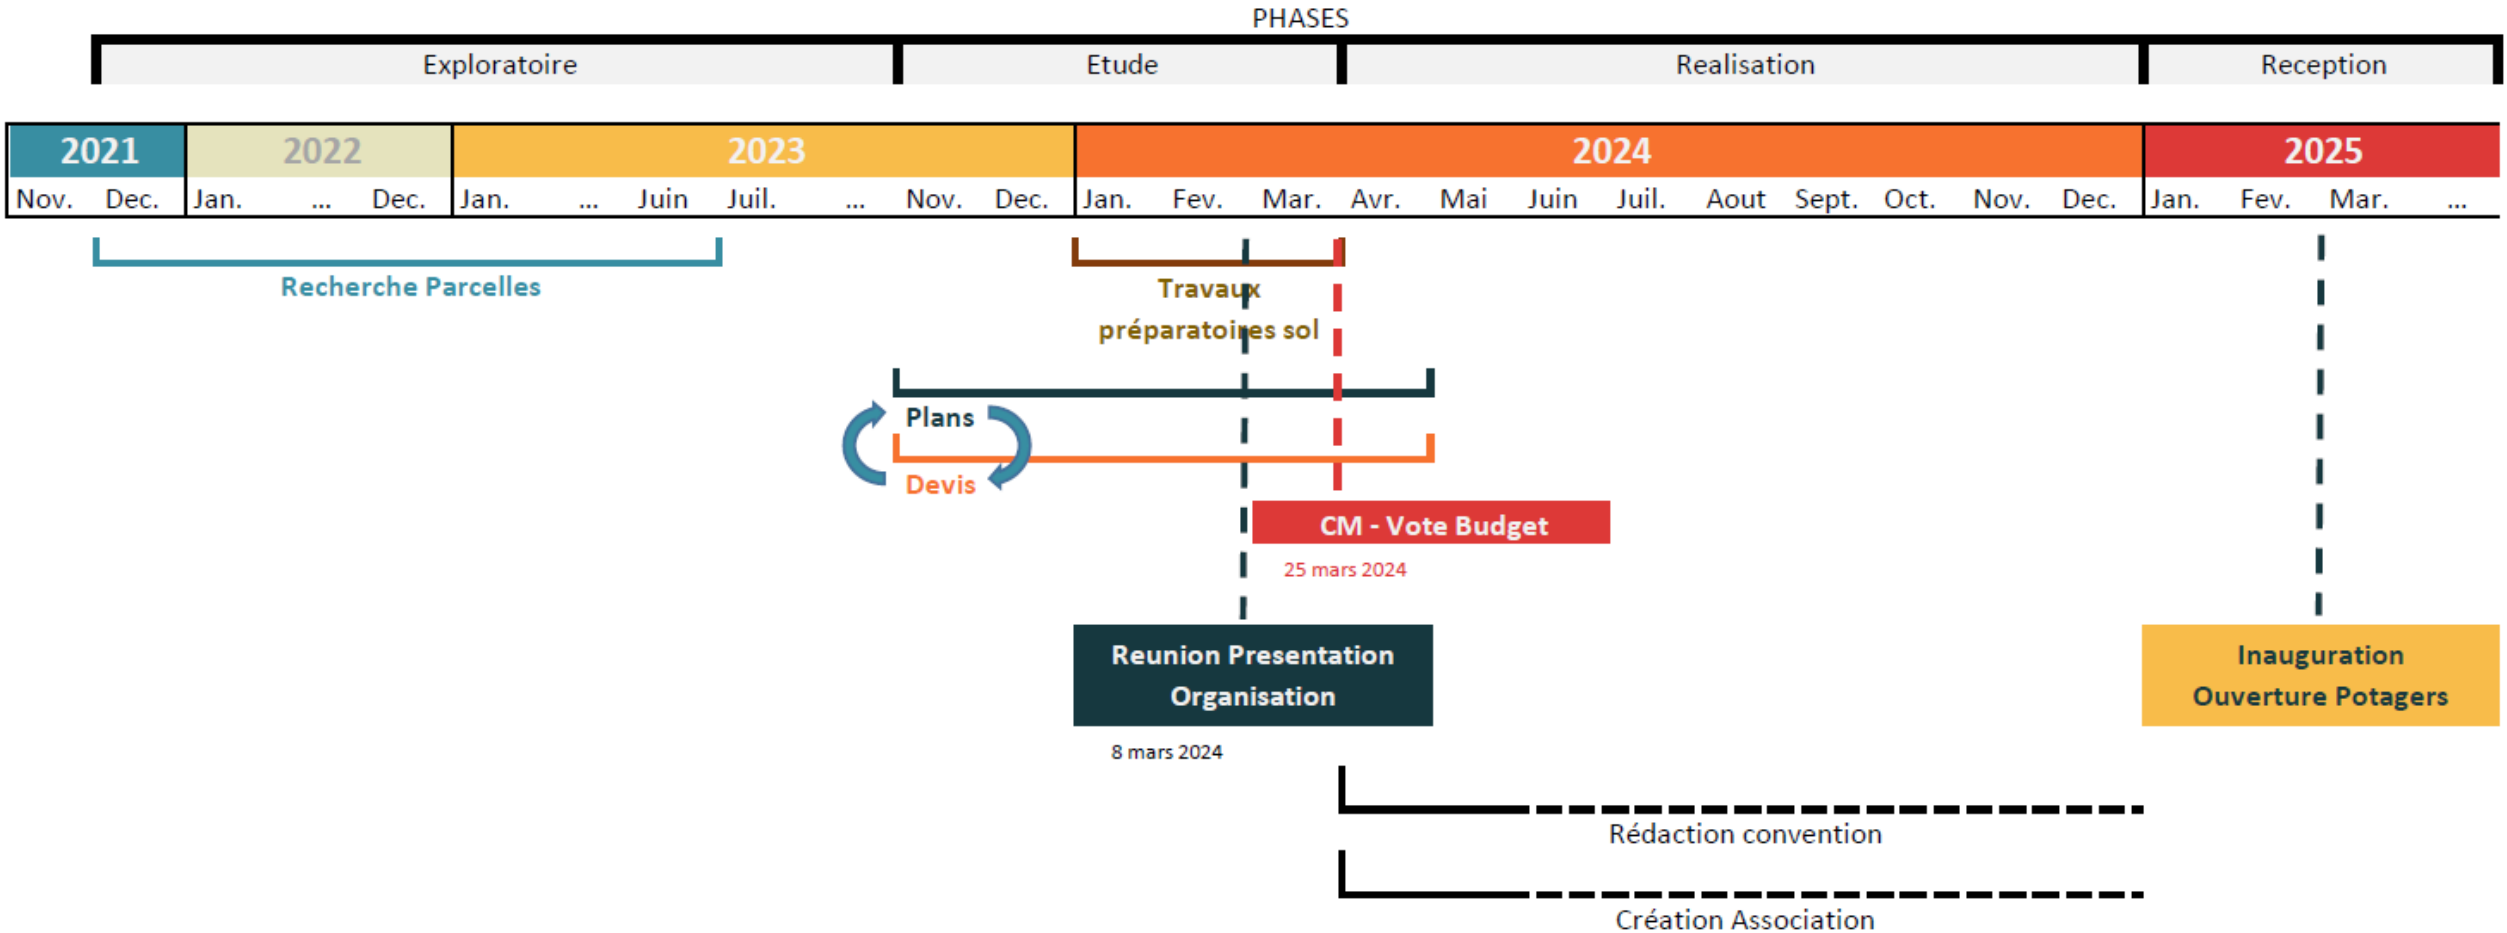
PHASES

Exploratoire | Etude | Realisation | Reception

| 2021 | | 2022 | | | 2023 | | | | | | | 2024 | | | | | | | | | | | | 2025 | | | |
|---|---|---|---|---|---|---|---|---|---|---|---|---|---|---|---|---|---|---|---|---|---|---|---|---|---|---|---|
| Nov. | Dec. | Jan. | ... | Dec. | Jan. | ... | Juin | Juil. | ... | Nov. | Dec. | Jan. | Fev. | Mar. | Avr. | Mai | Juin | Juil. | Aout | Sept. | Oct. | Nov. | Dec. | Jan. | Fev. | Mar. | ... |

Recherche Parcelles

Travaux préparatoires sol

Plans

Devis

CM - Vote Budget

25 mars 2024

Reunion Presentation Organisation

8 mars 2024

Inauguration Ouverture Potagers

Rédaction convention

Création Association